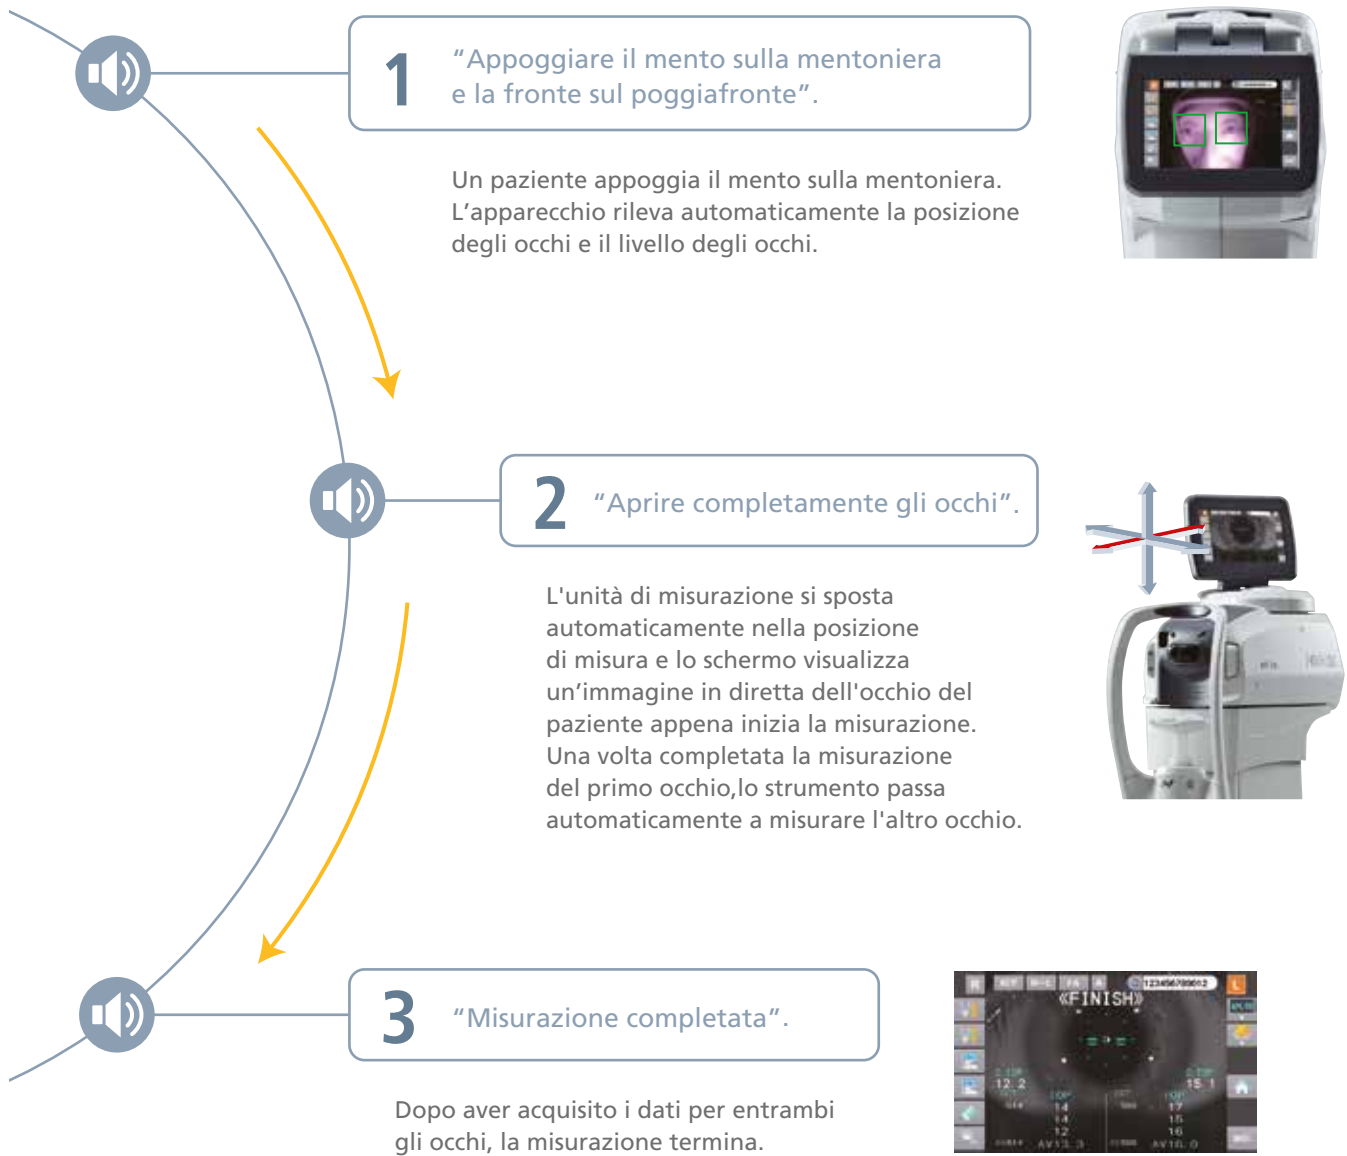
1 “Appoggiare il mento sulla mentoniera e la fronte sul poggiafronte”.

Un paziente appoggia il mento sulla mentoniera. L’apparecchio rileva automaticamente la posizione degli occhi e il livello degli occhi.

2 “Aprire completamente gli occhi”.

L'unità di misurazione si sposta automaticamente nella posizione di misura e lo schermo visualizza un’immagine in diretta dell'occhio del paziente appena inizia la misurazione. Una volta completata la misurazione del primo occhio,lo strumento passa automaticamente a misurare l'altro occhio.

3 “Misurazione completata”.

«FINISH»

12.2

14
14
12

15.1

17
15
16

Dopo aver acquisito i dati per entrambi gli occhi, la misurazione termina.